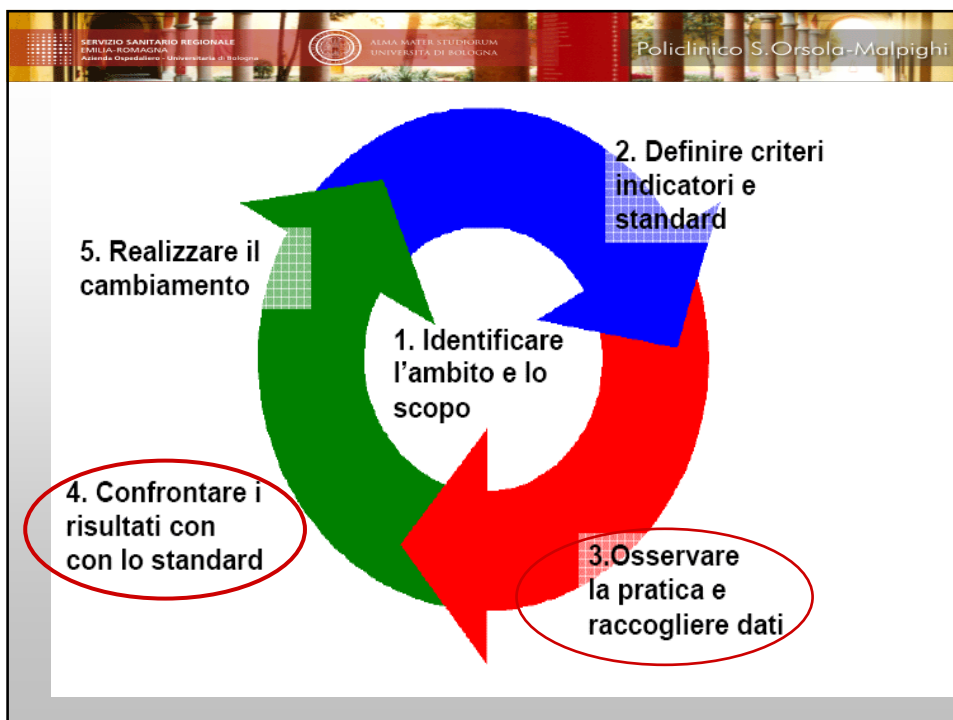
SERVIZIO SANITARIO REGIONALE
EMILIA-ROMAGNA
Azienda Ospedaliero - Universitaria di Bologna

ALMA MATER STUDIORUM
UNIVERSITÀ DI BOLOGNA

Policlinico S.Orsola-Malpighi

2. Definire criteri indicatori e standard

5. Realizzare il cambiamento

1. Identificare l'ambito e lo scopo

4. Confrontare i risultati con con lo standard

3.Osservare la pratica e raccogliere dati